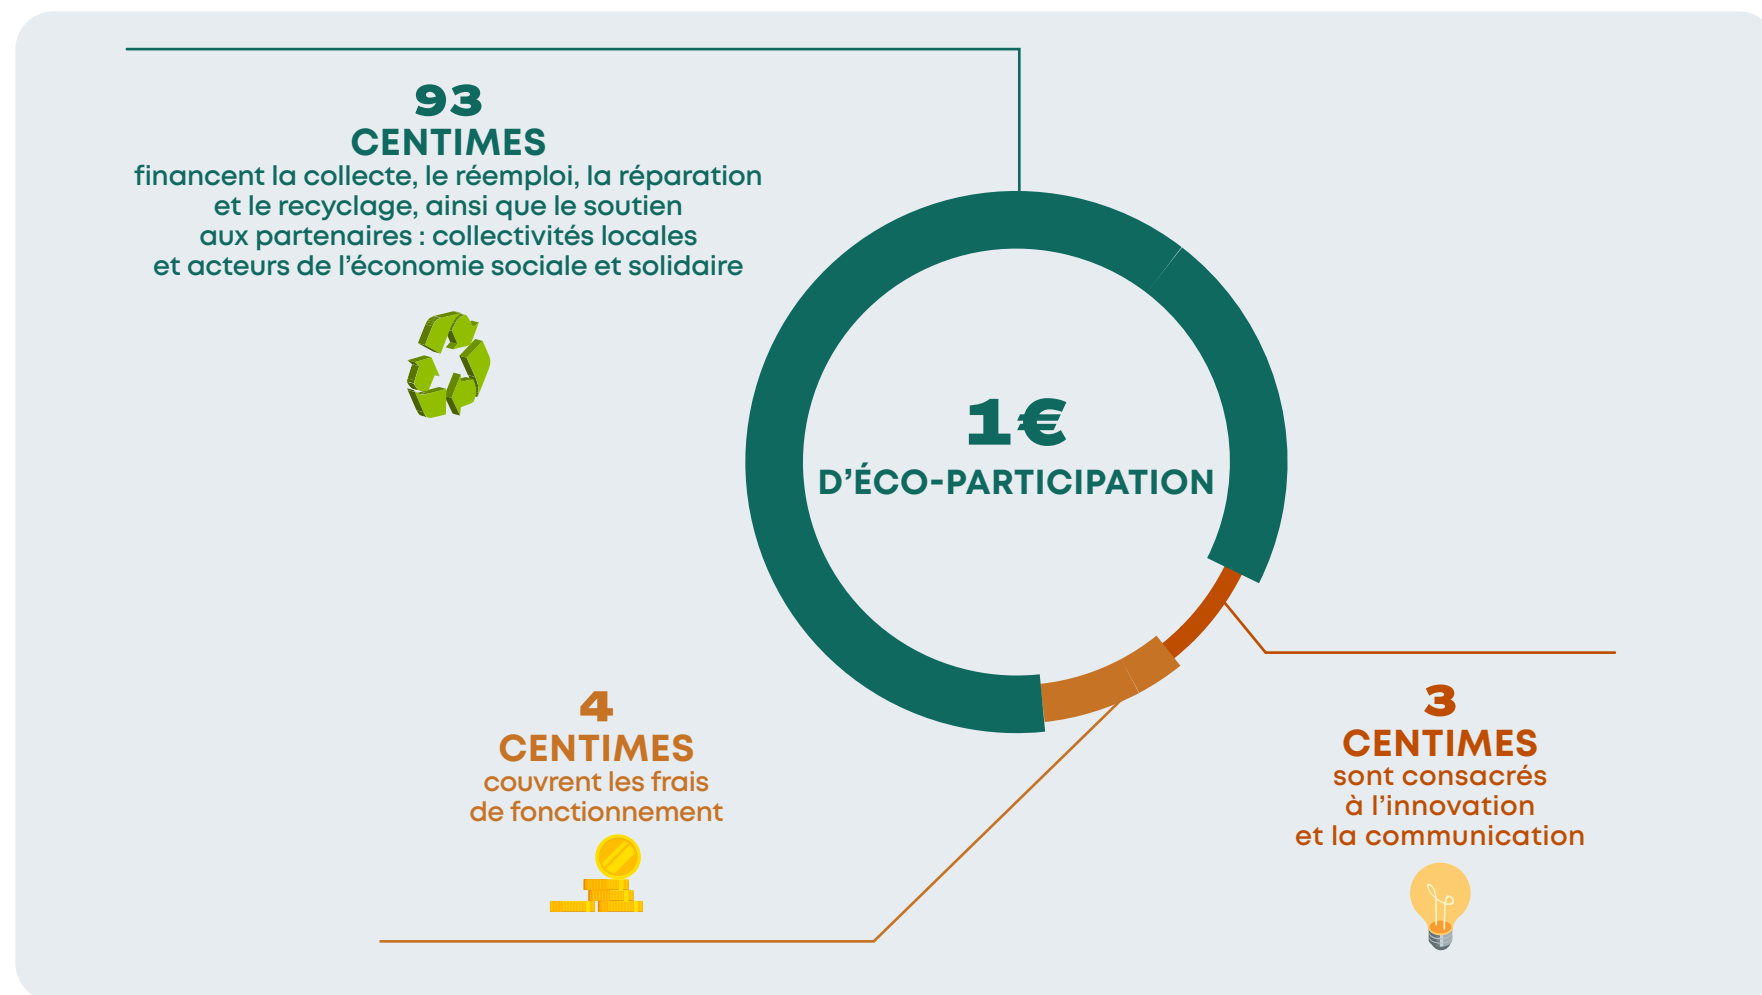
93
CENTIMES
financent la collecte, le réemploi, la réparation et le recyclage, ainsi que le soutien aux partenaires : collectivités locales et acteurs de l'économie sociale et solidaire

1€
D'ÉCO-PARTICIPATION

4
CENTIMES
couvrent les frais de fonctionnement

3
CENTIMES
sont consacrés à l'innovation et la communication